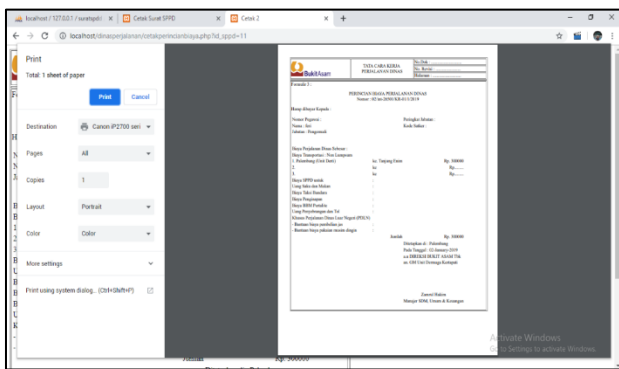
localhost / 127.0.0.1 / suratspd/ × | Cetak Surat SPPD × | Cetak 2 × | +

← → C ⓘ localhost/dinasperjalanan/cetakperincianbiaya.php?id_sppd=11

Print
Total: 1 sheet of paper

Print Cancel

Destination Canon iP2700 seri

Pages All

Copies 1

Layout Portrait

Color Color

More settings

Print using system dialog... (Ctrl+Shift+P)

BukitAsam

TATA CARA KERJA PERJALANAN DINAS

No Dok :
No Revisi :
Halaman :

Formulir 3 :

PERINCIAN BIAYA PERJALANAN DINAS
Nomor : 02/dro/2019/KB-013/2019

Ikutip dibayar Kepada :

Nomor Pegawai :
Nama : Asri
Jabatan : Pengemudi

Perlengkat Jabatan :
Kode Satker :

Biaya Perjalanan Dinas Sebesar :
Biaya Transportasi / Non Lumpsum :
1. Palembang (Unit Dati) ke Tanjung Enim Rp. 500000
2. ke Rp.........
3. ke Rp.........
Biaya SPPD untuk :
Uang Saku dan Makan :
Biaya Taksi Bandara :
Biaya Penginapan :
Biaya BBM Pertalite :
Uang Penyeberangan dan Tol :
Khusus Perjalanan Dinas Luar Negeri (PDLN) :
- Bantuan biaya pembelian jas :
- Bantuan biaya pakaian musim dingin :

Jumlah Rp. 500000

Ditetapkan di : Palembang
Pada Tanggal : 01 January 2019
a.n DIREKSI BUKIT ASAM Tbk
ub. GM Unit Dermaga Kertapati

Zamril Halim
Manajer SDM, Umum & Keuangan

Jumlah Rp. 500000

Activate Windows
Go to Settings to activate Windows.